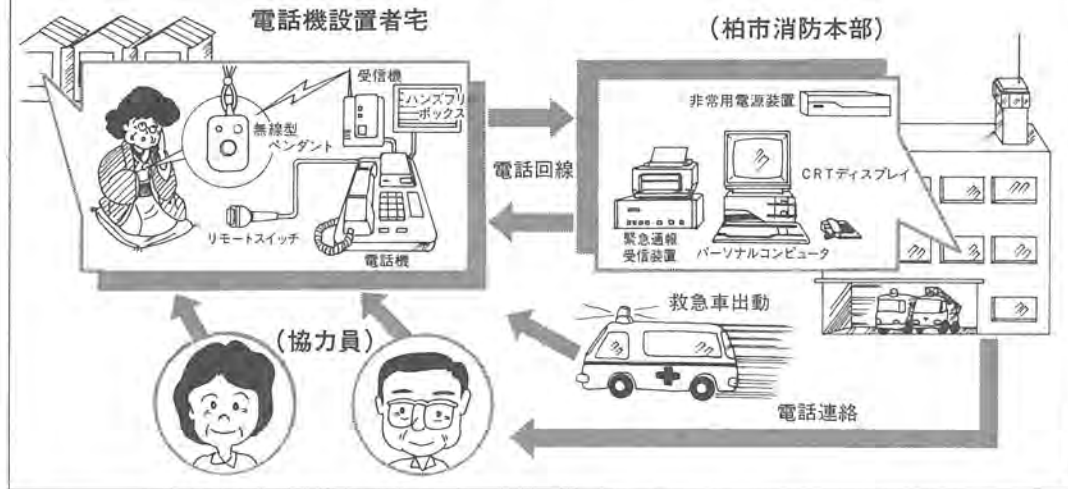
電話機設置者宅

（柏市消防本部）

受信機

ハンズフリーボックス

無線型ペンダント

リモートスイッチ

電話機

電話回線

非常用電源装置

CRTディスプレイ

緊急通報受信装置

パーソナルコンピュータ

救急車出動

（協力員）

電話連絡